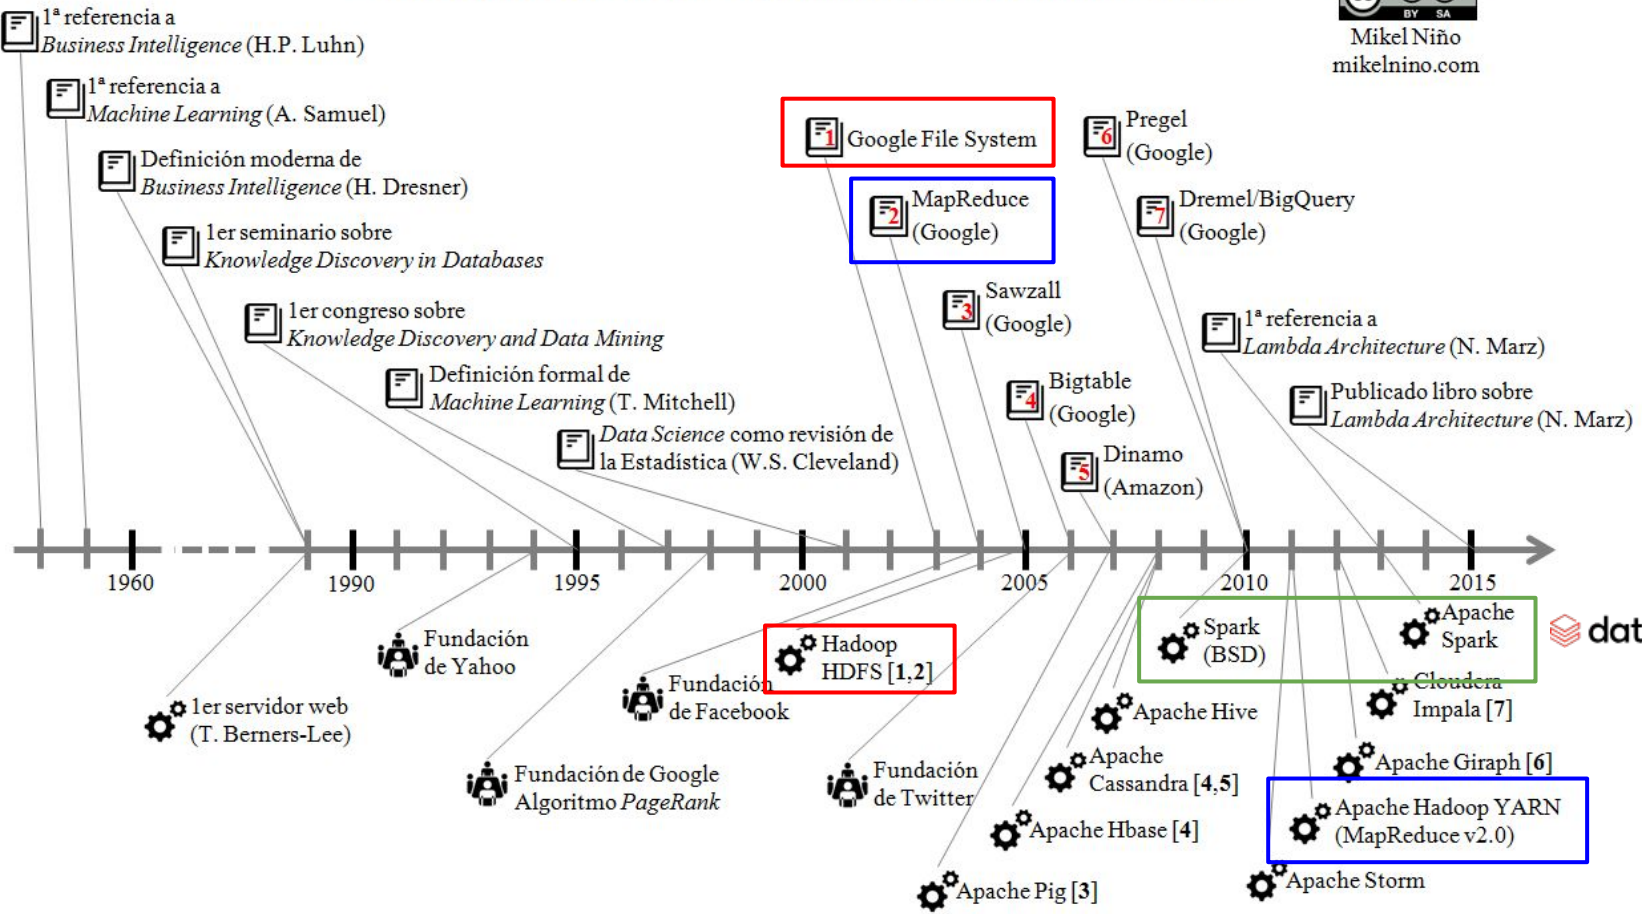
BY SA
Mikel Niño
mikelnino.com

1ª referencia a *Business Intelligence* (H.P. Luhn)

1ª referencia a *Machine Learning* (A. Samuel)

Definición moderna de *Business Intelligence* (H. Dresner)

1er seminario sobre *Knowledge Discovery in Databases*

1er congreso sobre *Knowledge Discovery and Data Mining*

Definición formal de *Machine Learning* (T. Mitchell)

*Data Science* como revisión de la Estadística (W.S. Cleveland)

1 Google File System

2 MapReduce (Google)

3 Sawzall (Google)

4 Bigtable (Google)

5 Dinamo (Amazon)

6 Pregel (Google)

7 Dremel/BigQuery (Google)

1ª referencia a *Lambda Architecture* (N. Marz)

Publicado libro sobre *Lambda Architecture* (N. Marz)

1960
1990
1995
2000
2005
2010
2015

1er servidor web (T. Berners-Lee)

Fundación de Yahoo

Fundación de Google Algoritmo *PageRank*

Fundación de Facebook

Hadoop HDFS [1,2]

Fundación de Twitter

Apache Pig [3]

Apache Hbase [4]

Apache Cassandra [4,5]

Apache Hive

Spark (BSD)

Apache Spark

dat

Cloudera Impala [7]

Apache Giraph [6]

Apache Hadoop YARN (MapReduce v2.0)

Apache Storm